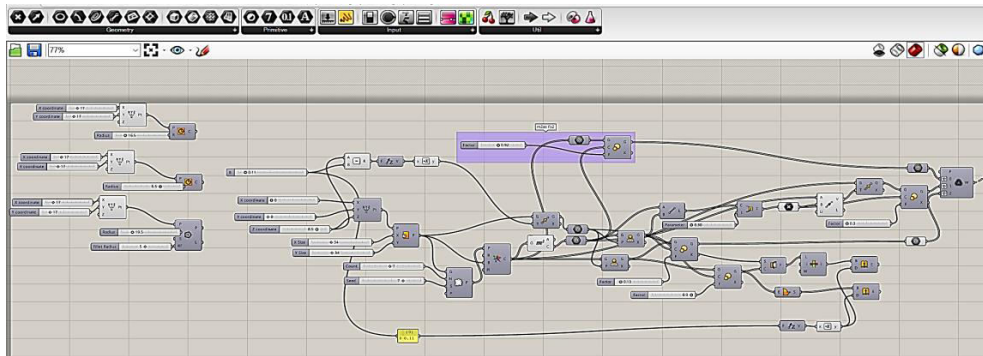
Geometry
Primitive
Input
Util
77%
X coordinate
Y coordinate
Radius
X coordinate
Y coordinate
Radius
X coordinate
Y coordinate
Radius
First Radius
X coordinate
Y coordinate
Z coordinate
X Size
Y Size
Count
Seed
Factor
Factor
Factor
Factor